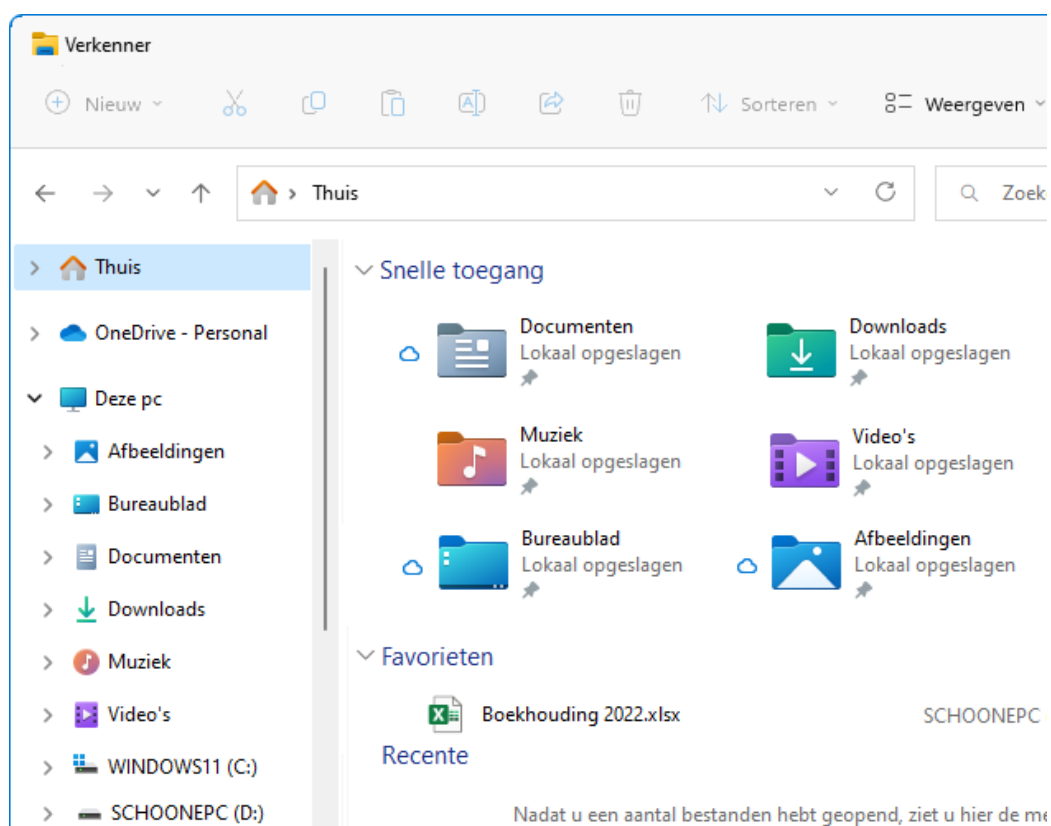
Verkenner

Nieuw Sorteren Weergeven

Thuis

Zoek

Thuis

OneDrive - Personal

Deze pc

Afbeeldingen

Bureaublad

Documenten

Downloads

Muziek

Video's

WINDOWS11 (C:)

SCHOONEPC (D:)

Snelle toegang

Documenten
Lokaal opgeslagen

Downloads
Lokaal opgeslagen

Muziek
Lokaal opgeslagen

Video's
Lokaal opgeslagen

Bureaublad
Lokaal opgeslagen

Afbeeldingen
Lokaal opgeslagen

Favorieten

Boekhouding 2022.xlsx SCHOONEPC

Recente

Nadat u een aantal bestanden hebt geopend, ziet u hier de me